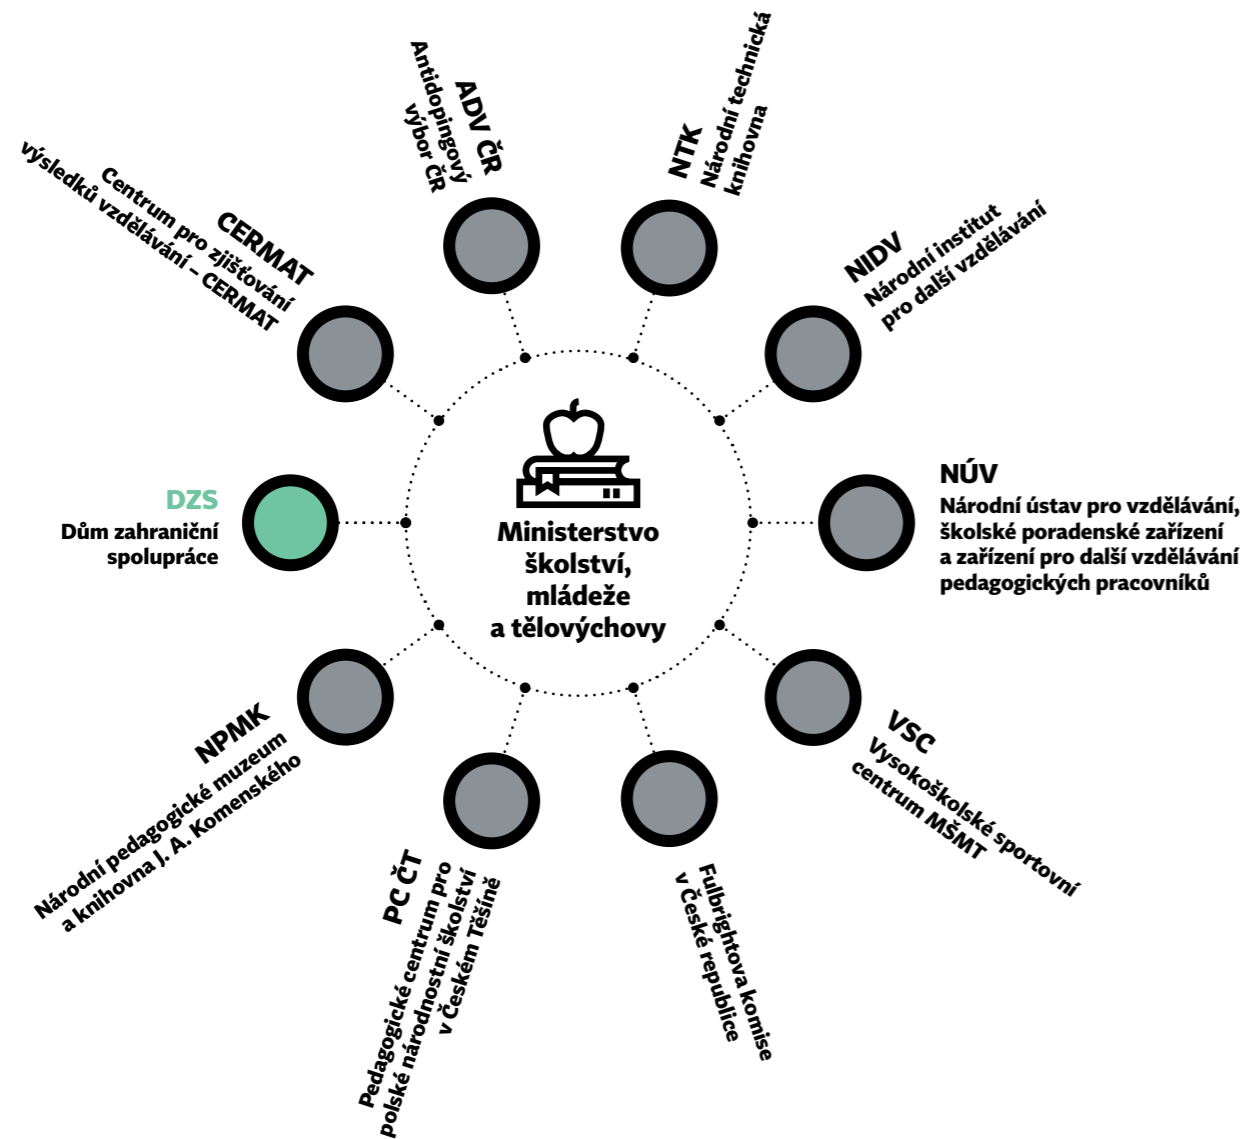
Ministerstvo školství, mládeže a tělovýchovy

ADV ČR
Antidopingový výbor ČR

NTK
Národní technická knihovna

CERMAT
Centrum pro zjišťování výsledků vzdělávání – CERMAT

NIDV
Národní institut pro další vzdělávání

DZS
Dům zahraniční spolupráce

NÚV
Národní ústav pro vzdělávání, školské poradenské zařízení a zařízení pro další vzdělávání pedagogických pracovníků

NPMK
Národní pedagogické muzeum a knihovna J. A. Komenského

VSC
Vysokoškolské sportovní centrum MŠMT

PC ČT
Pedagogické centrum pro polské národnostní školství v Českém Těšíně

Fulbrightova komise v České republice